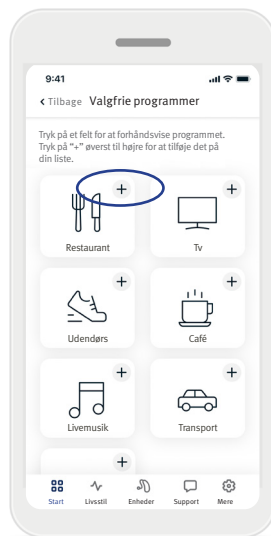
9:41

‹ Tilbage Valgfrie programmer

Tryk på et felt for at forhåndsvise programmet. Tryk på "+" øverst til højre for at tilføje det på din liste.

+
Restaurant

+
Tv

+
Udendørs

+
Café

+
Livemusik

+
Transport

+

Start
Livsstil
Enheder
Support
Mere